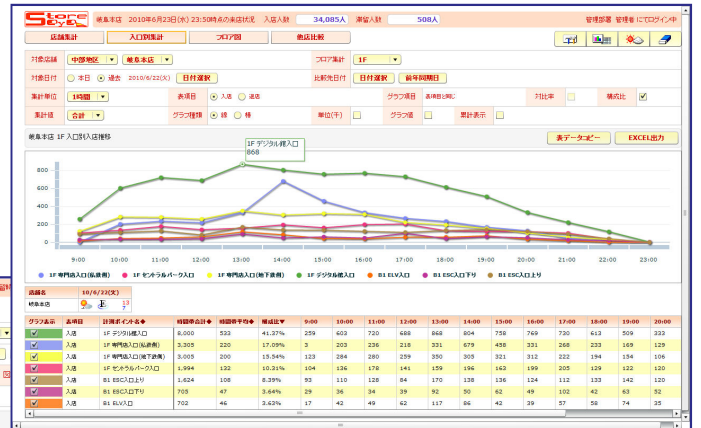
Store Style 岐阜本店 2010年6月23日(水) 23:50時点の来店状況 入店人数 34,085人 滞留人数 508人 管理部署 管理者 にてログイン中

店舗集計 入口別集計 フロア図 他店比較

対象店舗 中部地区 岐阜本店 フロア集計 1F
対象日付 本日 過去 2010/6/22(火) 日付選択 比較先日付 日付選択 前年同期日
集計単位 1時間 表項目 入店 退店 グラフ種目 表項目と同じ 対比率 構成比
集計値 合計 グラフ種類 線 棒 単位(千) グラフ値 累計表示

岐阜本店 1F 入口別入店推移 表データコピー EXCEL出力

1F デジタル館入口
868

800
600
400
200
0

9:00 10:00 11:00 12:00 13:00 14:00 15:00 16:00 17:00 18:00 19:00 20:00 21:00 22:00 23:00

1F 専門店入口(仏壇側) 1F セントラルパーク入口 1F 専門店入口(地下食側) 1F デジタル館入口 B1 ELV入口 B1 ESC入口下り B1 ESC入口上り

店舗名 10/6/22(火)
岐阜本店

| グラフ表示 | 表項目 | 計測ポイント名 | 時間単合計 | 時間単平均 | 構成比 | 9:00 | 10:00 | 11:00 | 12:00 | 13:00 | 14:00 | 15:00 | 16:00 | 17:00 | 18:00 | 19:00 | 20:00 |
|---|---|---|---|---|---|---|---|---|---|---|---|---|---|---|---|---|---|
| ☑ | 入店 | 1F デジタル館入口 | 8,000 | 533 | 41.37% | 259 | 603 | 720 | 688 | 868 | 804 | 758 | 769 | 730 | 613 | 509 | 333 |
| ☑ | 入店 | 1F 専門店入口(仏壇側) | 3,305 | 220 | 17.09% | 3 | 203 | 236 | 218 | 331 | 679 | 458 | 331 | 268 | 233 | 169 | 129 |
| ☑ | 入店 | 1F 専門店入口(地下食側) | 3,005 | 200 | 15.54% | 123 | 284 | 280 | 259 | 330 | 305 | 321 | 312 | 222 | 194 | 154 | 106 |
| ☑ | 入店 | 1F セントラルパーク入口 | 1,994 | 132 | 10.31% | 104 | 136 | 178 | 141 | 159 | 196 | 162 | 199 | 205 | 129 | 122 | 120 |
| ☑ | 入店 | B1 ESC入口上り | 1,624 | 108 | 8.39% | 93 | 110 | 128 | 84 | 170 | 138 | 136 | 124 | 112 | 133 | 142 | 120 |
| ☑ | 入店 | B1 ESC入口下り | 705 | 47 | 3.64% | 29 | 36 | 34 | 39 | 92 | 50 | 62 | 49 | 102 | 42 | 63 | 52 |
| ☑ | 入店 | B1 ELV入口 | 702 | 46 | 3.63% | 17 | 42 | 49 | 62 | 117 | 86 | 42 | 39 | 57 | 58 | 74 | 35 |